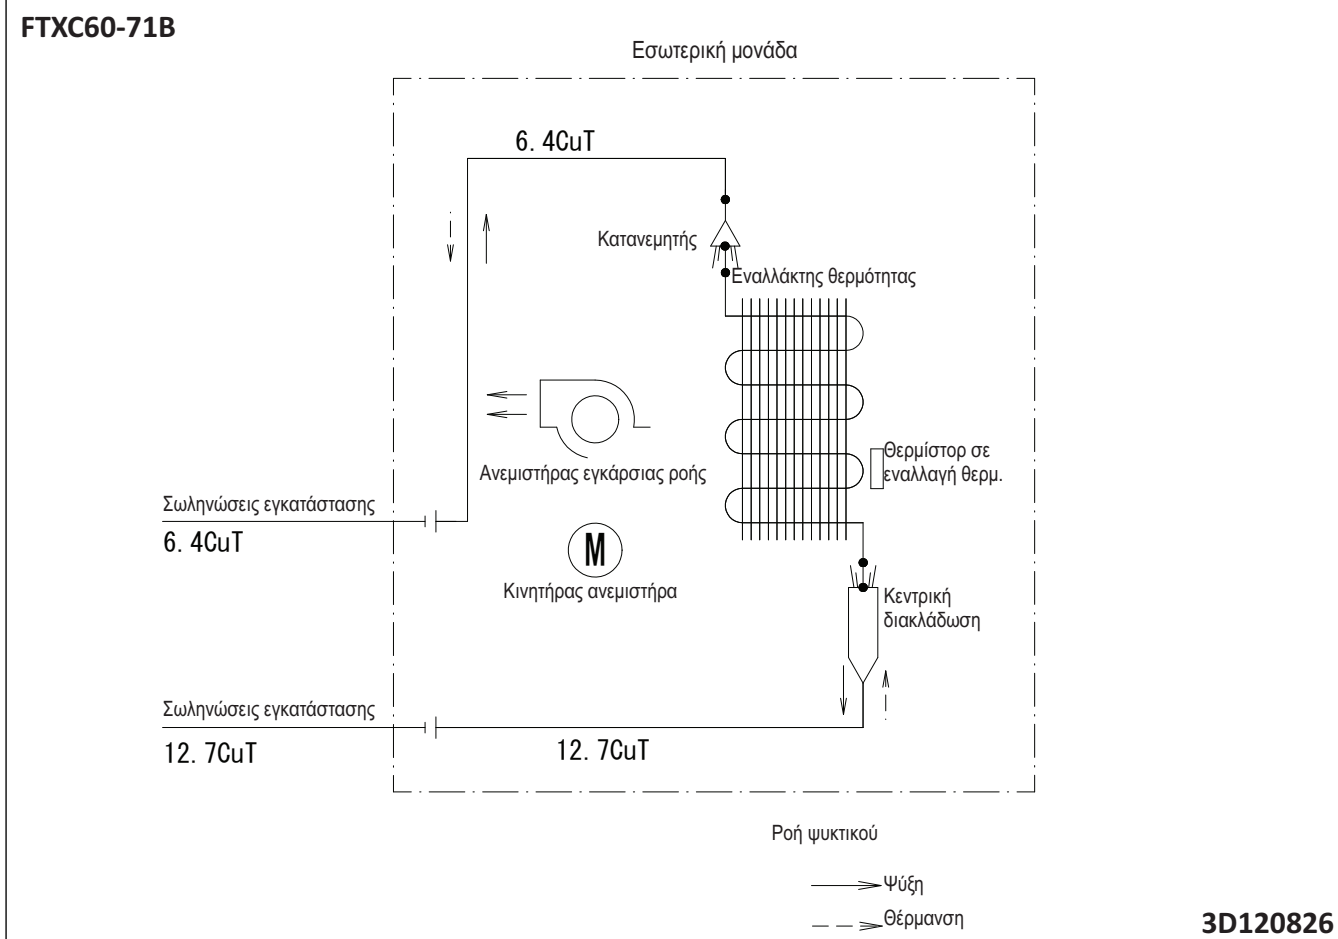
FTXC60-71B

Εσωτερική μονάδα

6. 4CuT

Κατανεμητής

Εναλλάκτης θερμότητας

Ανεμιστήρας εγκάρσιας ροής

Θερμίστορ σε εναλλαγή θερμ.

Σωληνώσεις εγκατάστασης
6. 4CuT

M

Κινητήρας ανεμιστήρα

Κεντρική διακλάδωση

Σωληνώσεις εγκατάστασης
12. 7CuT

12. 7CuT

Ροή ψυκτικού

Ψύξη

Θέρμανση

3D120826